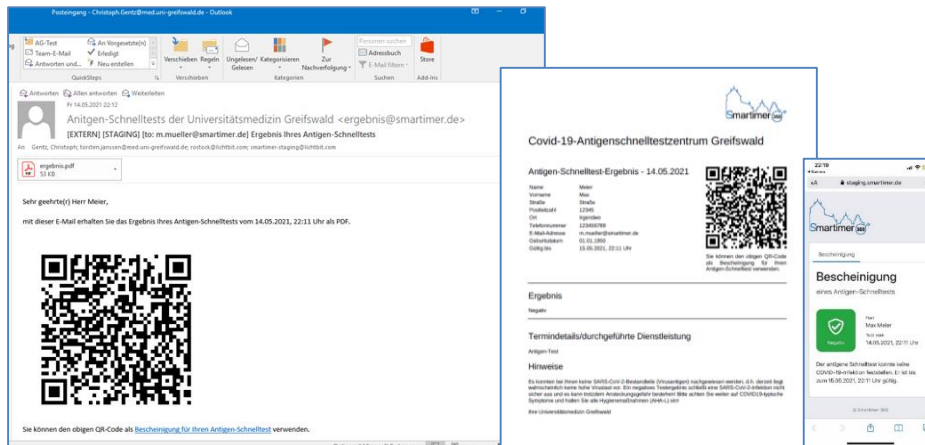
Posteingang - Christoph.Gentz@med.uni-greifswald.de - Outlook

AG-Test
Team-E-Mail
Antworten und...
An Vorgesetzte(n)
Erledigt
Neu erstellen
QuickSteps
Verschieben
Regeln
Verschieben
Ungelesen/Gelesen
Kategorisieren
Zur Nachverfolgung
Kategorien
Personen suchen
Adressbuch
E-Mail filtern
Suchen
Store
Add-Ins

Antworten
Allen antworten
Weiterleiten
Fr 14.05.2021 22:12
Anitgen-Schnelltests der Universitätsmedizin Greifswald <ergebnis@smartimer.de>
[EXTERN] [STAGING] [to: m.mueller@smartimer.de] Ergebnis Ihres Antigen-Schnelltests
An Gentz, Christoph; torsten.janssen@med.uni-greifswald.de; rostock@lichtblit.com; smartimer-staging@lichtblit.com

ergebnis.pdf
53 KB

Sehr geehrte(r) Herr Meier,

mit dieser E-Mail erhalten Sie das Ergebnis Ihres Antigen-Schnelltests vom 14.05.2021, 22:11 Uhr als PDF.

Sie können den obigen QR-Code als Bescheinigung für Ihren Antigen-Schnelltest verwenden.

Smartimer 365

Covid-19-Antigenschnelltestzentrum Greifswald

Antigen-Schnelltest-Ergebnis - 14.05.2021

| Name | Meier |
|---|---|
| Vorname | Max |
| Straße | Straße |
| Postleitzahl | 12345 |
| Ort | Irgendwo |
| Telefonnummer | 123456789 |
| E-Mail-Adresse | m.mueller@smartimer.de |
| Geburtsdatum | 01.01.1950 |
| Gültig bis | 15.05.2021, 22:11 Uhr |

Sie können den obigen QR-Code als Bescheinigung für Ihren Antigen-Schnelltest verwenden.

Ergebnis
Negativ

Termindetails/durchgeführte Dienstleistung
Antigen-Test

Hinweise
Es konnten bei Ihnen keine SARS-CoV-2-Bestandteile (Virusantigen) nachgewiesen werden, d.h. derzeit liegt wahrscheinlich keine hohe Viruslast vor. Ein negatives Testergebnis schließt eine SARS-CoV-2-Infektion nicht sicher aus und es kann trotzdem Ansteckungsgefahr bestehen! Bitte achten Sie weiter auf COVID19-typische Symptome und halten Sie alle Hygienemaßnahmen (AHA-L) ein!

Ihre Universitätsmedizin Greifswald

22:19
staging.smartimer.de
Smartimer 365
Bescheinigung
Bescheinigung
eines Antigen-Schnelltests
Negativ
Max Meier
14.05.2021, 22:11 Uhr
Der antigene Schnelltest konnte keine COVID-19-Infektion feststellen. Er ist bis zum 15.05.2021, 22:11 Uhr gültig.